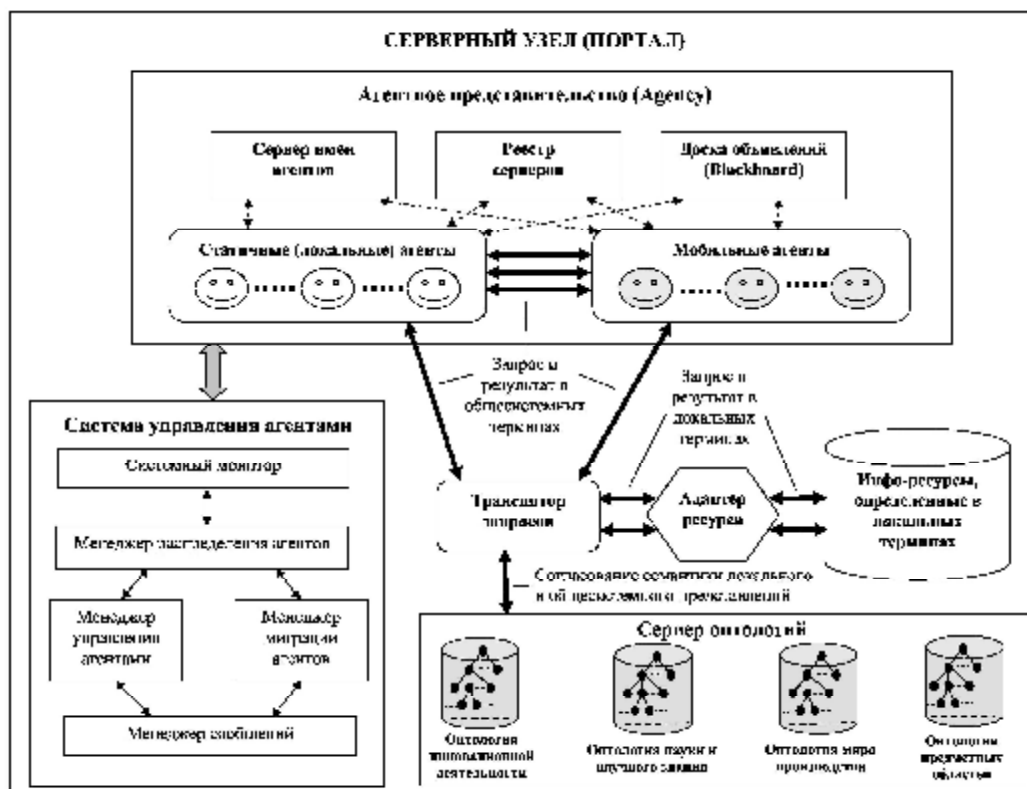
СЕРВЕРНЫЙ УЗЕЛ (ПОРТАЛ)

Агентное представительство (Agency)

Сервер имен агентов

Реестр сервисов

Доска объявлений (Blackboard)

Статичные (локальные) агенты

Мобильные агенты

Запросы и результат в общесистемных терминах

Запрос и результат в локальных терминах

Система управления агентами

Системный монитор

Менеджер распределения агентов

Менеджер управления агентами

Менеджер миграции агентов

Менеджер сообщений

Транслятор запросов

Адаптер ресурса

Инфо-ресурсы, определенные в локальных терминах

Согласование семантики локального и общесистемного представлений

Сервер онтологий

Онтология инновационной деятельности

Онтология науки и научного знания

Онтология мира производства

Онтологии предметных областей